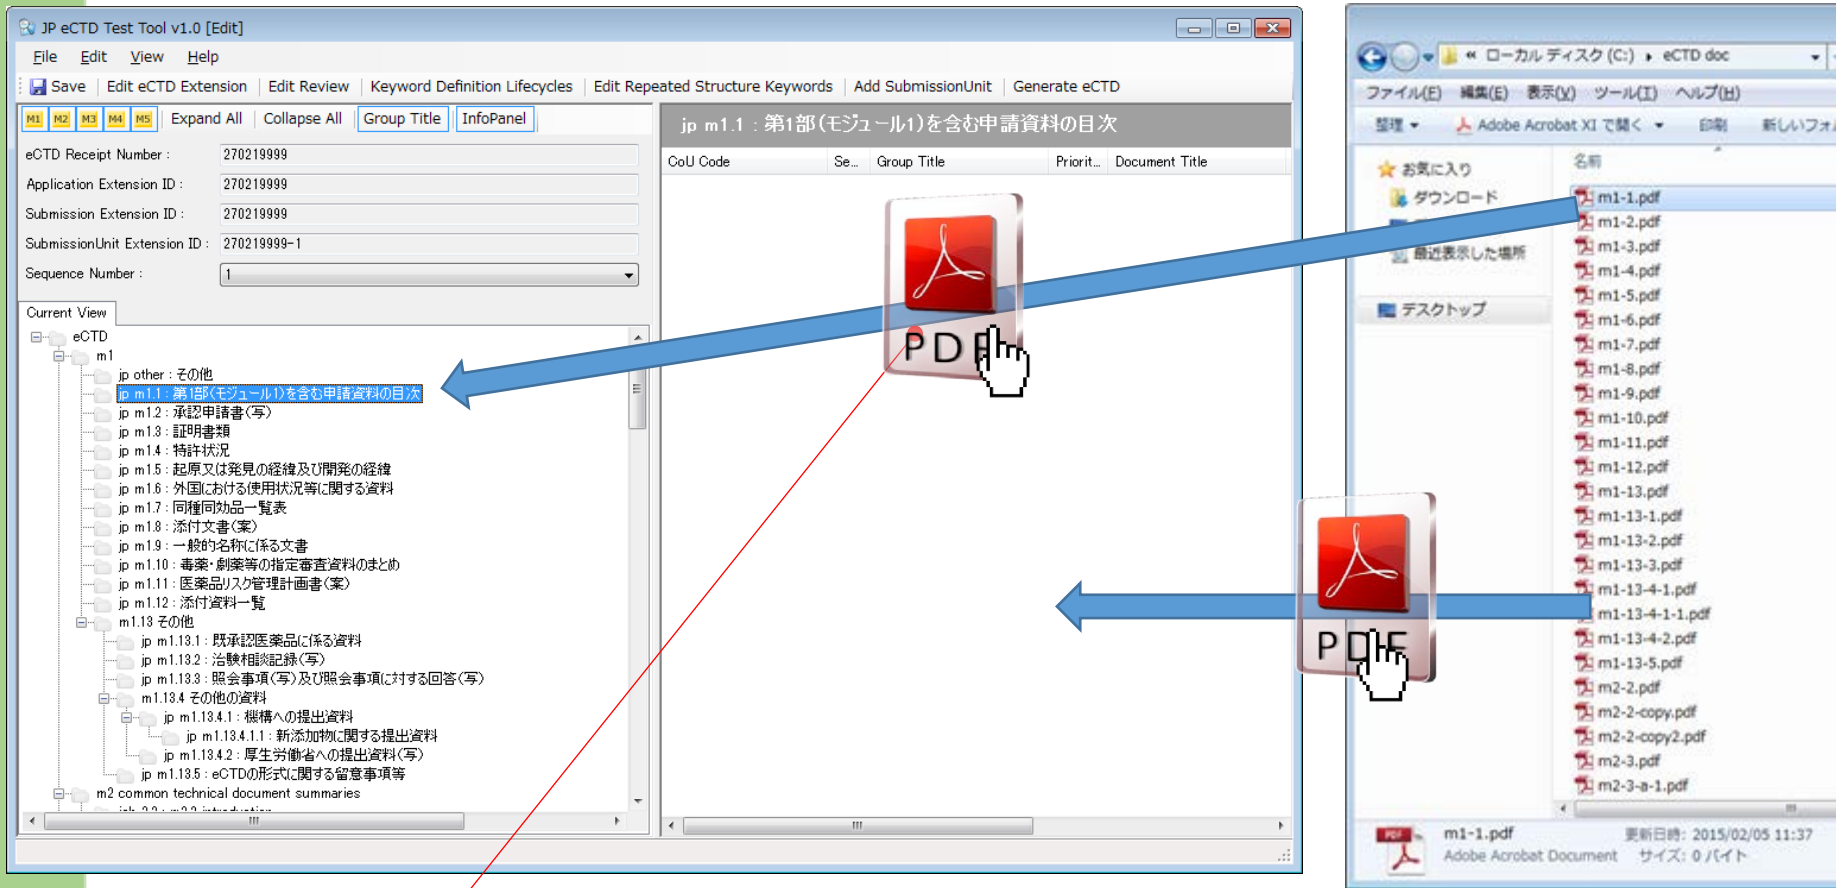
JP eCTD Test Tool v1.0 [Edit]

File Edit View Help

Save | Edit eCTD Extension | Edit Review | Keyword Definition Lifecycles | Edit Repeated Structure Keywords | Add SubmissionUnit | Generate eCTD

M1 M2 M3 M4 M5 | Expand All | Collapse All | Group Title | InfoPanel

eCTD Receipt Number : 270219999
Application Extension ID : 270219999
Submission Extension ID : 270219999
SubmissionUnit Extension ID : 270219999-1
Sequence Number : 1

Current View

eCTD
m1
jp other : その他
jp m1.1 : 第1部(モジュール1)を含む申請資料の目次
jp m1.2 : 承認申請書(写)
jp m1.3 : 証明書類
jp m1.4 : 特許状況
jp m1.5 : 起原又は発見の経緯及び開発の経緯
jp m1.6 : 外国における使用状況等に関する資料
jp m1.7 : 同種同効品一覧表
jp m1.8 : 添付文書(案)
jp m1.9 : 一般的名称に係る文書
jp m1.10 : 毒薬・劇薬等の指定審査資料のまとめ
jp m1.11 : 医薬品リスク管理計画書(案)
jp m1.12 : 添付資料一覧
m1.13 その他
jp m1.13.1 : 既承認医薬品に係る資料
jp m1.13.2 : 治験相談記録(写)
jp m1.13.3 : 照会事項(写)及び照会事項に対する回答(写)
m1.13.4 その他の資料
jp m1.13.4.1 : 機構への提出資料
jp m1.13.4.1.1 : 新添加物に関する提出資料
jp m1.13.4.2 : 厚生労働省への提出資料(写)
jp m1.13.5 : eCTDの形式に関する留意事項等
m2 common technical document summaries

jp m1.1 : 第1部(モジュール1)を含む申請資料の目次

| CoU Code | Se... | Group Title | Priorit... | Document Title |
|---|---|---|---|---|

PDF
PDF

« ローカル ディスク (C:) ▸ eCTD doc
ファイル(F) 編集(E) 表示(V) ツール(T) ヘルプ(H)
整理 ▾ Adobe Acrobat XI で開く ▾ 印刷 新しいフォ
お気に入り
ダウンロード
最近表示した場所
デスクトップ
名前
m1-1.pdf
m1-2.pdf
m1-3.pdf
m1-4.pdf
m1-5.pdf
m1-6.pdf
m1-7.pdf
m1-8.pdf
m1-9.pdf
m1-10.pdf
m1-11.pdf
m1-12.pdf
m1-13.pdf
m1-13-1.pdf
m1-13-2.pdf
m1-13-3.pdf
m1-13-4-1.pdf
m1-13-4-1-1.pdf
m1-13-4-2.pdf
m1-13-5.pdf
m2-2.pdf
m2-2-copy.pdf
m2-2-copy2.pdf
m2-3.pdf
m2-3-a-1.pdf
m1-1.pdf 更新日時: 2015/02/05 11:37
Adobe Acrobat Document サイズ: 0 バイト